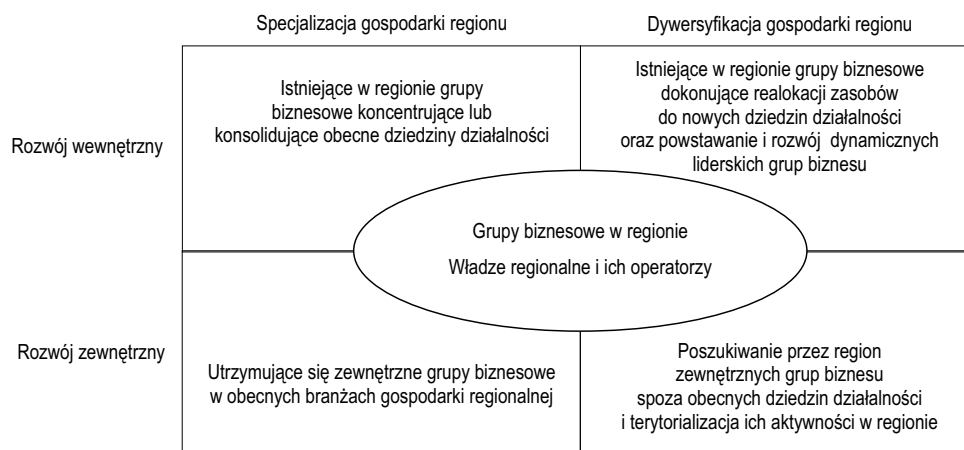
Specjalizacja gospodarki regionu

Dywersyfikacja gospodarki regionu

Rozwój wewnętrzny

Istniejące w regionie grupy biznesowe koncentrujące lub konsolidujące obecne dziedziny działalności

Istniejące w regionie grupy biznesowe dokonujące realokacji zasobów do nowych dziedzin działalności oraz powstawanie i rozwój dynamicznych liderskich grup biznesu

Grupy biznesowe w regionie

Władze regionalne i ich operatorzy

Rozwój zewnętrzny

Utrzymujące się zewnętrzne grupy biznesowe w obecnych branżach gospodarki regionalnej

Poszukiwanie przez region zewnętrznych grup biznesu spoza obecnych dziedzin działalności i terytorializacja ich aktywności w regionie